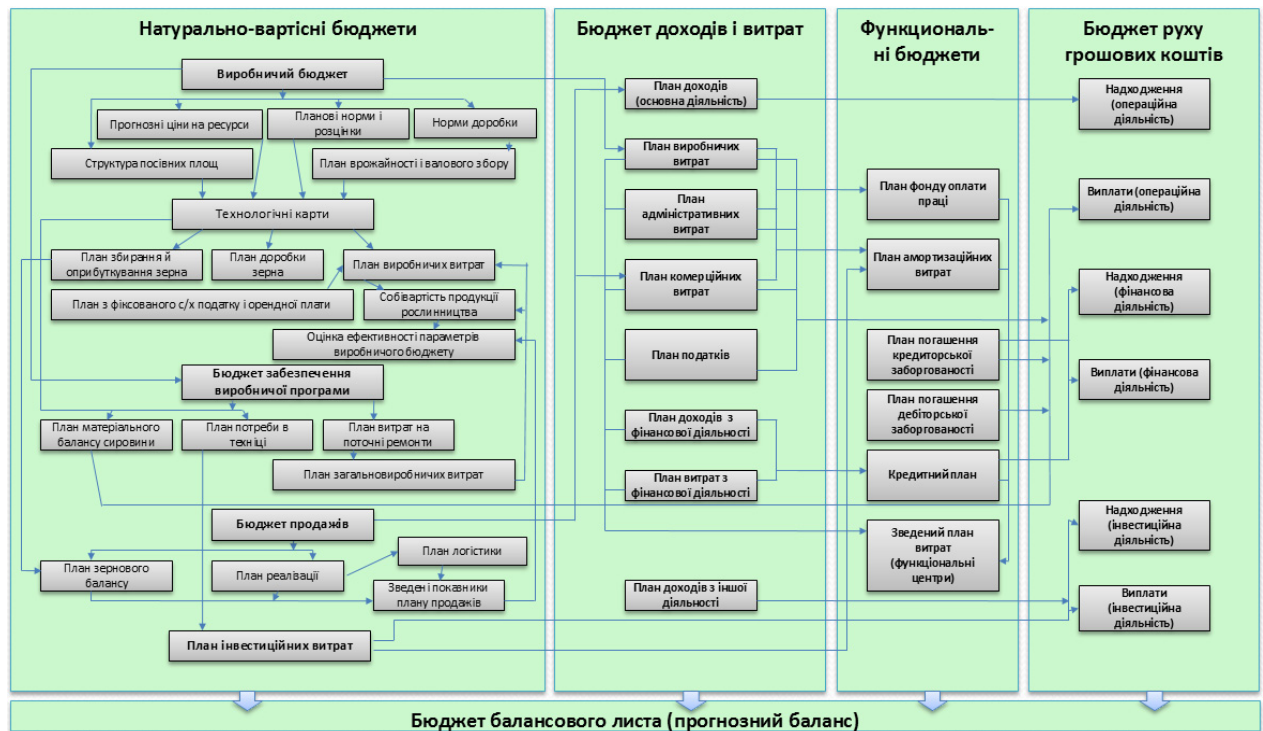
Натурально-вартісні бюджети

Виробничий бюджет

Прогнозні ціни на ресурси

Планові норми і розцінки

Норми доробки

Структура посівних площ

План врожайності і валового збору

Технологічні карти

План збирання й оприбуткування зерна

План доробки зерна

План виробничих витрат

План з фіксованого с/х податку і орендної плати

Собівартість продукції рослинництва

Оцінка ефективності параметрів виробничого бюджету

Бюджет забезпечення виробничої програми

План матеріального балансу сировини

План потреби в техніці

План витрат на поточні ремонти

План загальновиробничих витрат

Бюджет продажів

План логістики

План зернового балансу

План реалізації

Зведені показники плану продажів

План інвестиційних витрат

Бюджет доходів і витрат

План доходів (основна діяльність)

План виробничих витрат

План адміністративних витрат

План комерційних витрат

План податків

План доходів з фінансової діяльності

План витрат з фінансової діяльності

План доходів з іншої діяльності

Функціональні бюджети

План фонду оплати праці

План амортизаційних витрат

План погашення кредиторської заборгованості

План погашення дебіторської заборгованості

Кредитний план

Зведений план витрат (функціональні центри)

Бюджет руху грошових коштів

Надходження (операційна діяльність)

Виплати (операційна діяльність)

Надходження (фінансова діяльність)

Виплати (фінансова діяльність)

Надходження (інвестиційна діяльність)

Виплати (інвестиційна діяльність)

Бюджет балансового листа (прогнозний баланс)